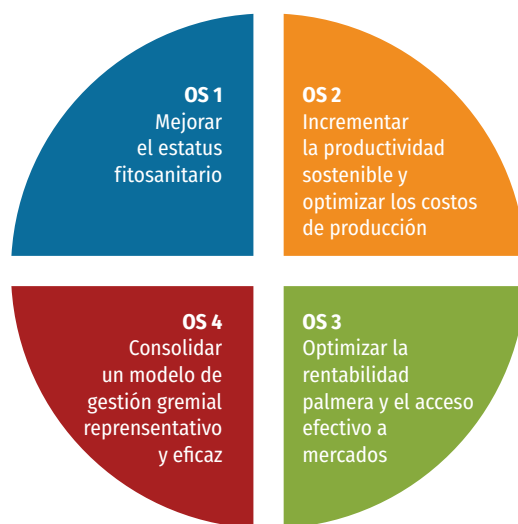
OS 1
Mejorar el estatus fitosanitario

OS 2
Incrementar la productividad sostenible y optimizar los costos de producción

OS 4
Consolidar un modelo de gestión gremial representativo y eficaz

OS 3
Optimizar la rentabilidad palmera y el acceso efectivo a mercados